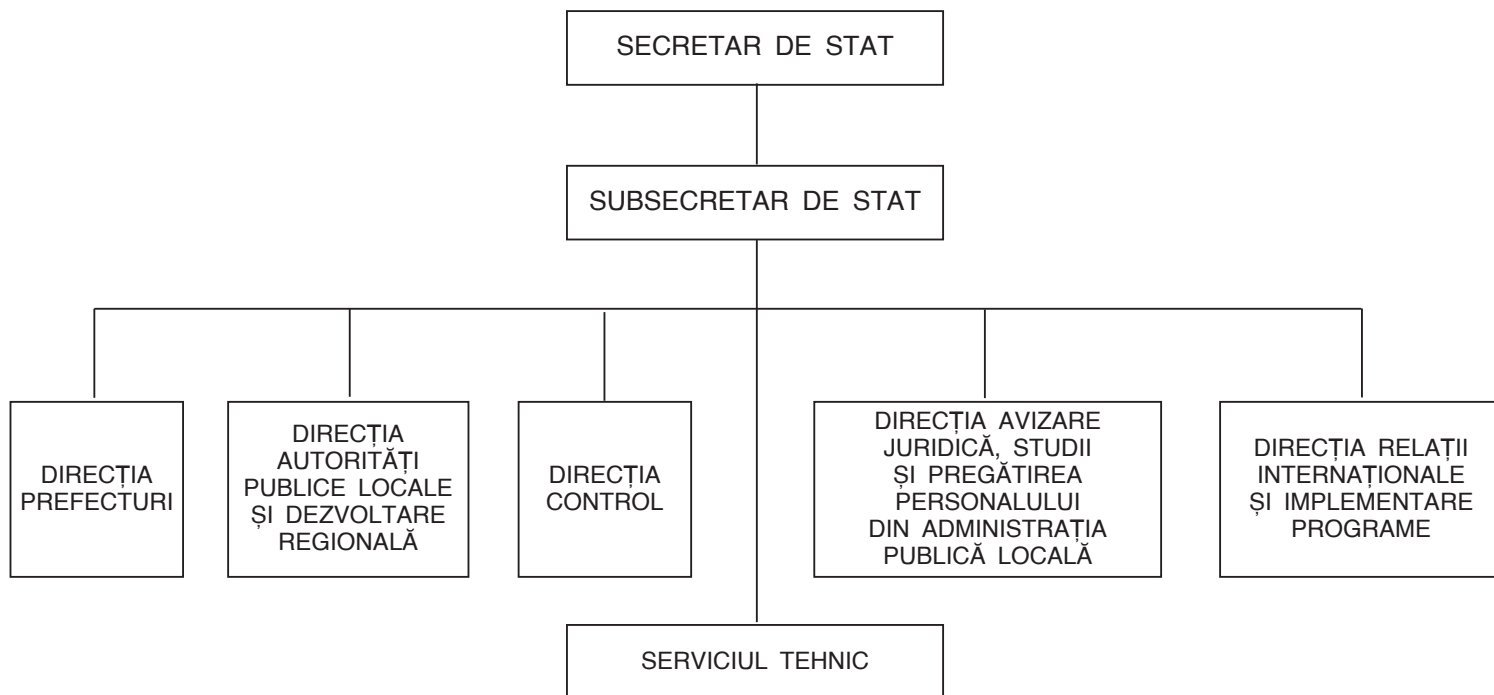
SECRETAR DE STAT

SUBSECRETAR DE STAT

DIRECȚIA PREFECTURI

DIRECȚIA AUTORITĂȚI PUBLICE LOCALE ȘI DEZVOLTARE REGIONALĂ

DIRECȚIA CONTROL

DIRECȚIA AVIZARE JURIDICĂ, STUDII ȘI PREGĂTIREA PERSONALULUI DIN ADMINISTRAȚIA PUBLICĂ LOCALĂ

DIRECȚIA RELAȚII INTERNAȚIONALE ȘI IMPLEMENTARE PROGRAME

SERVICIUL TEHNIC